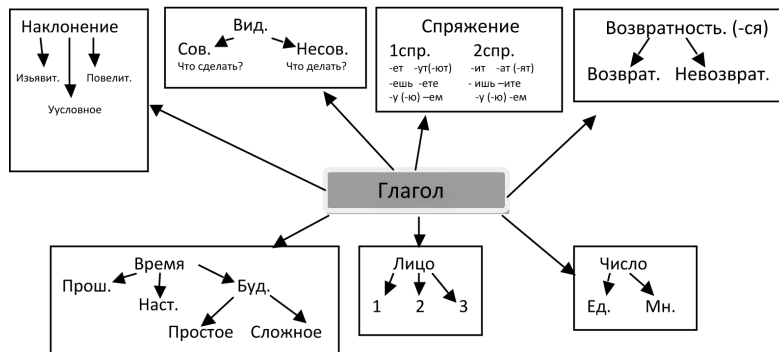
Наклонение
Изъявит.
Повелит.
Условное

Вид.
Сов.
Несов.
Что сделать?
Что делать?

Спряжение
1спр.
-ет -ут(-ют)
-ешь -ете
-у (-ю) –ем
2спр.
-ит -ат (-ят)
- ишь –ите
-у (-ю) -ем

Возвратность. (-ся)
Возврат.
Невозврат.

Глагол

Время
Прош.
Наст.
Буд.
Простое
Сложное

Лицо
1
2
3

Число
Ед.
Мн.